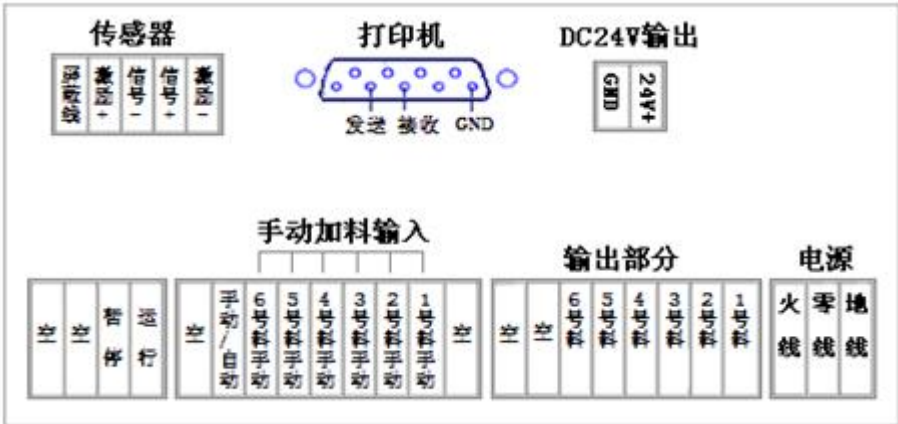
传感器

屏蔽线

激励+

信号-

信号+

激励-

打印机

发送 接收 GND

DC24V输出

GND

24V+

手动加料输入

输出部分

电源

空

空

暂停

运行

空

手动/自动

6号料手动

5号料手动

4号料手动

3号料手动

2号料手动

1号料手动

空

空

空

6号料

5号料

4号料

3号料

2号料

1号料

火线

零线

地线